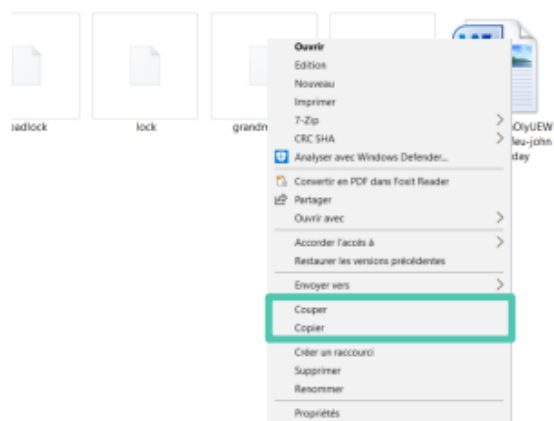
adlock

lock

grandn

Ouvrir
Edition
Nouveau
Imprimer
7-Zip
CRC SHA
Analyser avec Windows Defender...
Convertir en PDF dans Foxit Reader
Partager
Ouvrir avec
Accorder l'accès à
Restaurer les versions précédentes
Envoyer vers
Couper
Copier
Créer un raccourci
Supprimer
Renommer
Propriétés

OlyUEW
leu-john
day